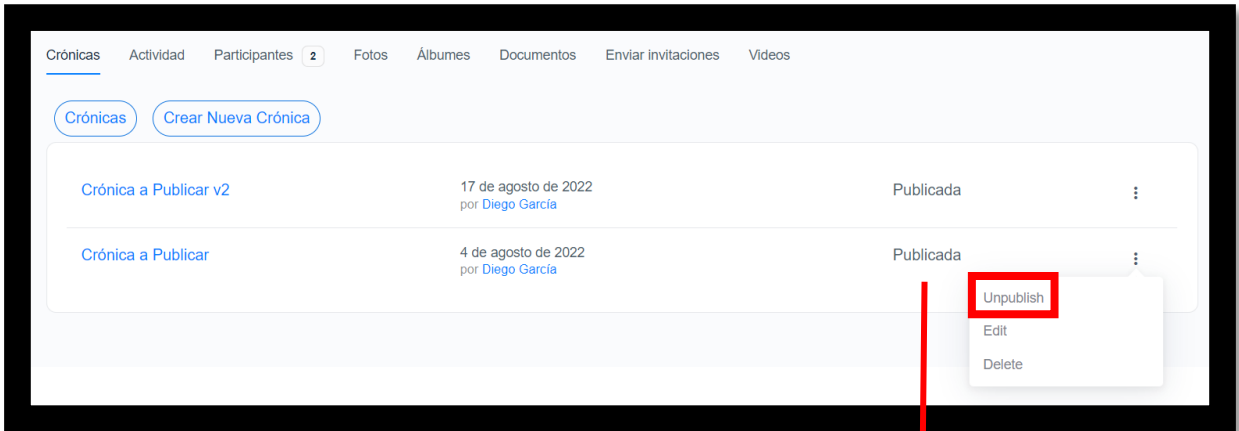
Crónicas Actividad Participantes 2 Fotos Álbumes Documentos Enviar invitaciones Videos

Crónicas Crear Nueva Crónica

| | | |
|---|---|---|
| Crónica a Publicar v2 | 17 de agosto de 2022 por Diego García | Publicada |
| Crónica a Publicar | 4 de agosto de 2022 por Diego García | Publicada |

Unpublish
Edit
Delete